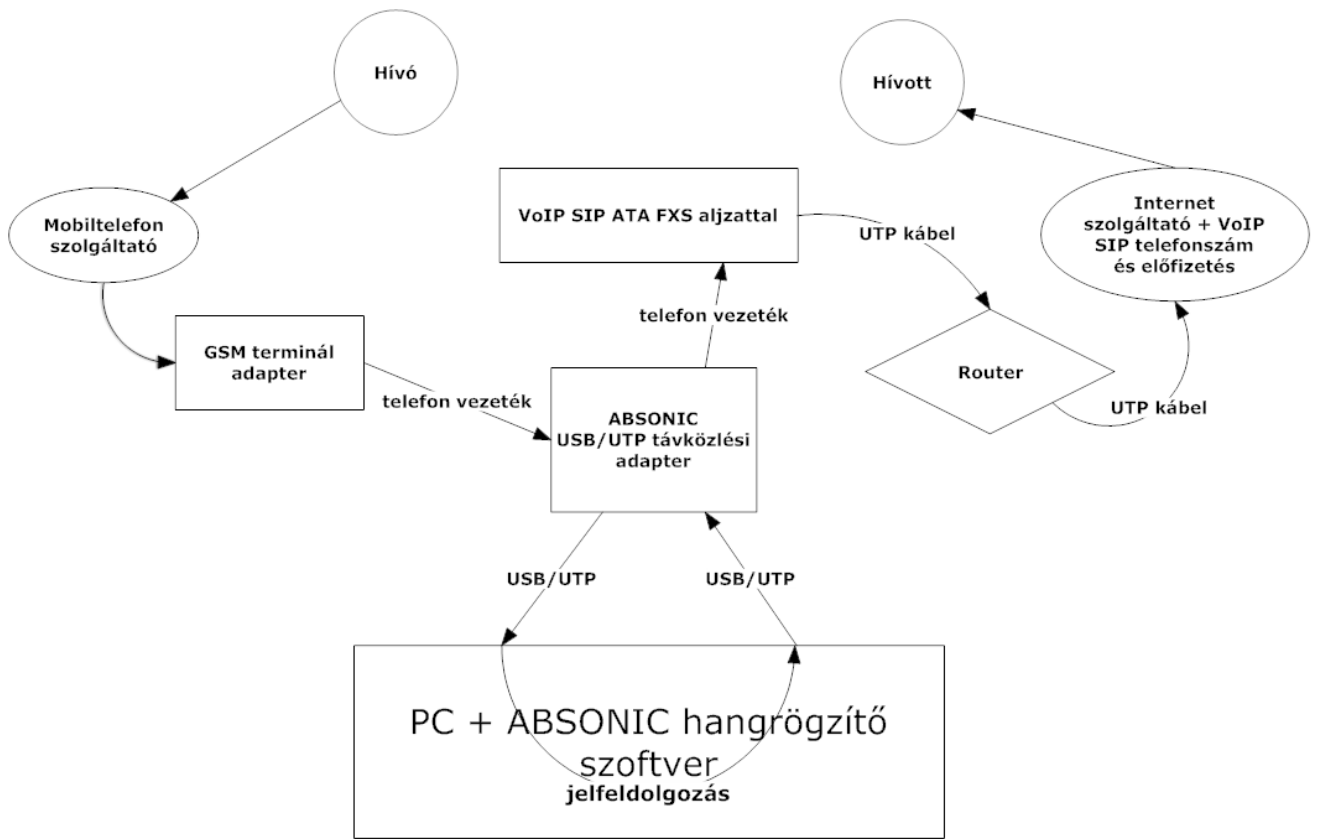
Hívó

Hívott

Mobiltelefon szolgáltató

VoIP SIP ATA FXS aljzattal

UTP kábel

Internet szolgáltató + VoIP SIP telefonszám és előfizetés

telefon vezeték

GSM terminál adapter

Router

telefon vezeték

ABSONIC USB/UTP távközlési adapter

UTP kábel

USB/UTP

USB/UTP

PC + ABSONIC hangrögzítő szoftver

jelfeldolgozás